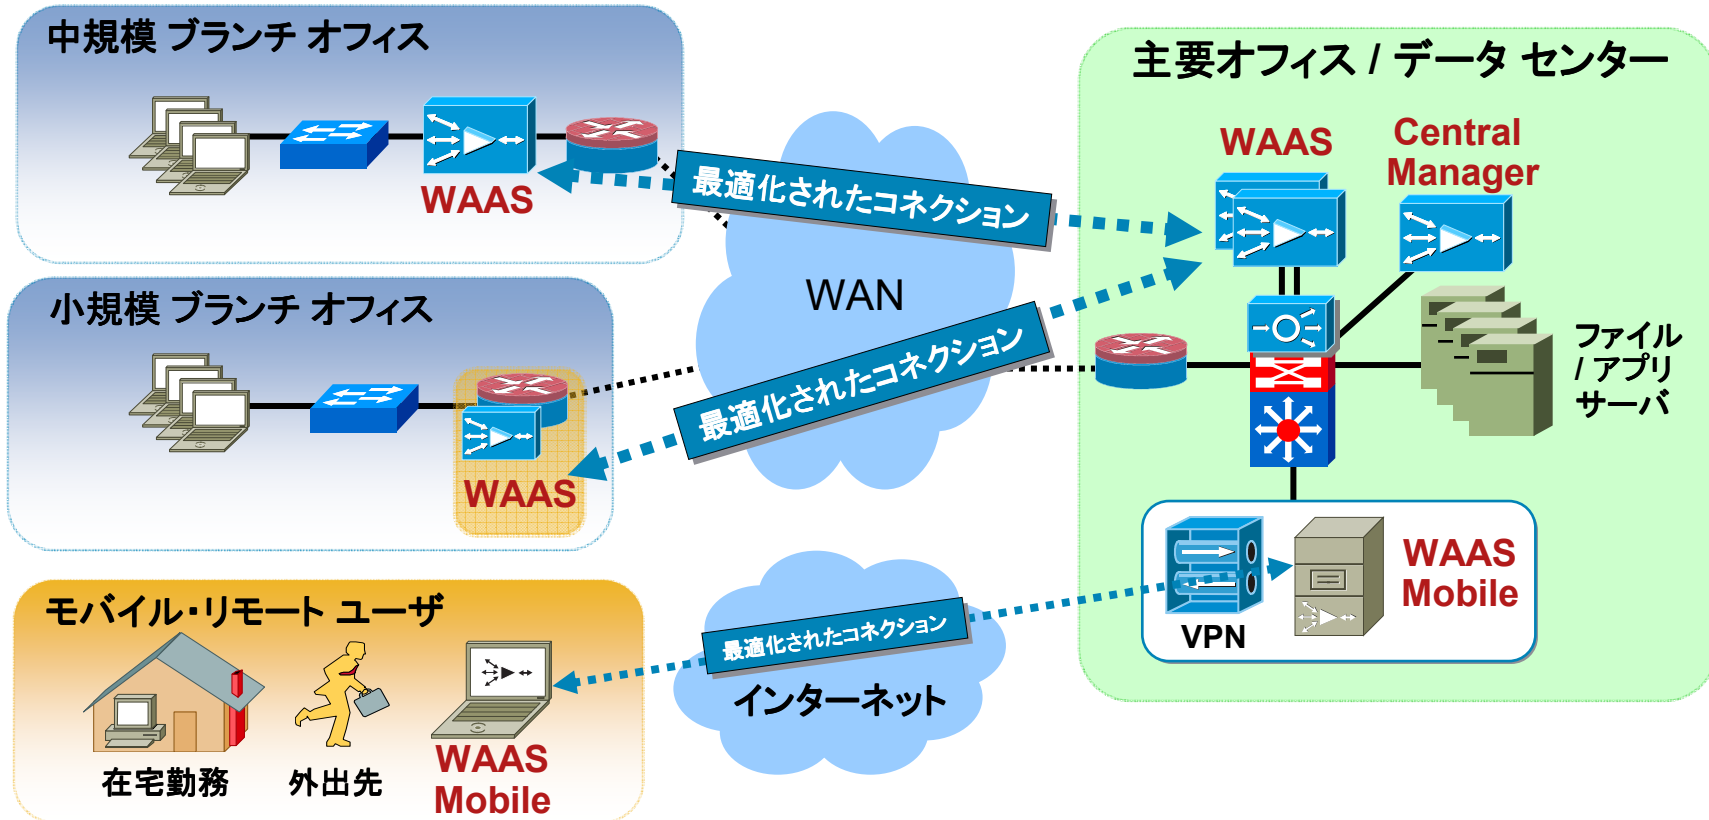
中規模 ブランチ オフィス

WAAS

最適化されたコネクション

主要オフィス / データ センター

WAAS

Central Manager

WAN

小規模 ブランチ オフィス

最適化されたコネクション

ファイル / アプリ サーバ

WAAS

モバイル・リモート ユーザ

最適化されたコネクション

VPN

WAAS Mobile

インターネット

在宅勤務

外出先

WAAS Mobile